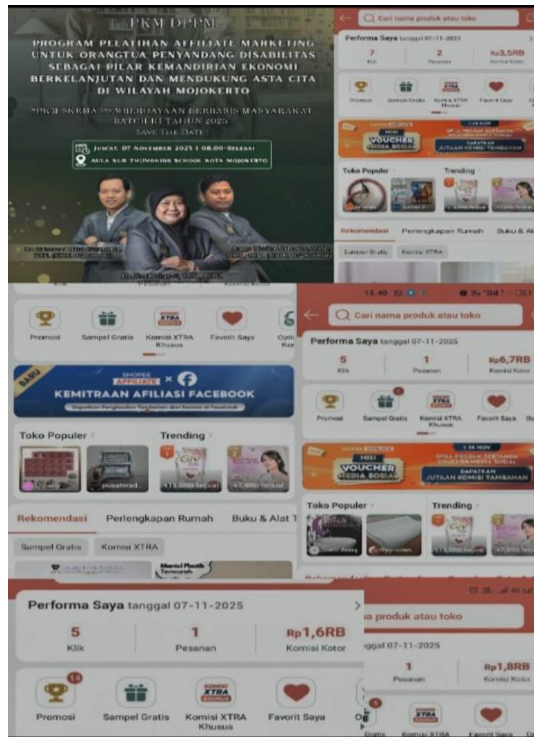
PKM DPPM

PROGRAM PELATIHAN AFFILIATE MARKETING UNTUK ORANGTUA PENYANDANG DISABILITAS SEBAGAI PILAR KEMANDIRIAN EKONOMI BERKELANJUTAN DAN MENDUKUNG ASTA CITA DI WILAYAH MOJOKERTO

PKM SKEMA PEMBERDAYAAN BERBASIS MASYARAKAT BATCH II TAHUN 2025

SAVE THE DATE!

JUMAT, 07 NOVEMBER 2025 | 08.00-SELESAI

AULA SLB THUNDERS SCHOOL KOTA MOJOKERTO

Cari nama produk atau toko

Performa Saya tanggal 07-11-2025

7 Klik | 2 Pesanan | Rp3,5RB Komisi Kotor

Promosi | Sampel Gratis | Komisi XTRA Khusus | Favorit Saya

VOUCHER MEDIA SOSIAL

JUTAAN KOMISI TAMBAHAN

Toko Populer | Trending

Rekomendasi | Perlengkapan Rumah | Buku & Alat

Sampel Gratis | Komisi XTRA

Promosi | Sampel Gratis | Komisi XTRA Khusus | Favorit Saya | Opti

BARU

SHOPEE AFFILIATE × KEMITRAAN AFILIASI FACEBOOK

Toko Populer | Trending

Rekomendasi | Perlengkapan Rumah | Buku & Alat T

Sampel Gratis | Komisi XTRA

13.40

Cari nama produk atau toko

Performa Saya tanggal 07-11-2025

5 Klik | 1 Pesanan | Rp6,7RB Komisi Kotor

Promosi | Sampel Gratis | Komisi XTRA Khusus | Favorit Saya

VOUCHER MEDIA SOSIAL

JUTAAN KOMISI TAMBAHAN

Toko Populer | Trending

Performa Saya tanggal 07-11-2025

5 Klik | 1 Pesanan | Rp1,6RB Komisi Kotor

14

Promosi | Sampel Gratis | Komisi XTRA Khusus | Favorit Saya

produk atau toko

tanggal 07-11-2025

1 Pesanan | Rp1,8RB Komisi Kotor

Gratis | Komisi XTRA | Favorit Saya